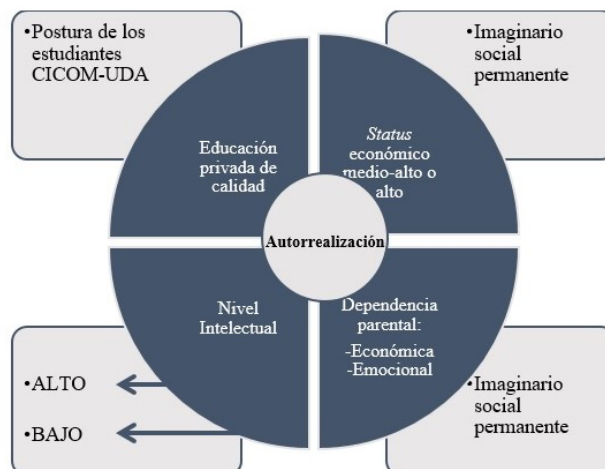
•Postura de los estudiantes CICOM-UDA

•Imaginario social permanente

Educación privada de calidad

*Status* económico medio-alto o alto

Autorrealización

Nivel Intelectual

Dependencia parental:
-Económica
-Emocional

•ALTO

•BAJO

•Imaginario social permanente